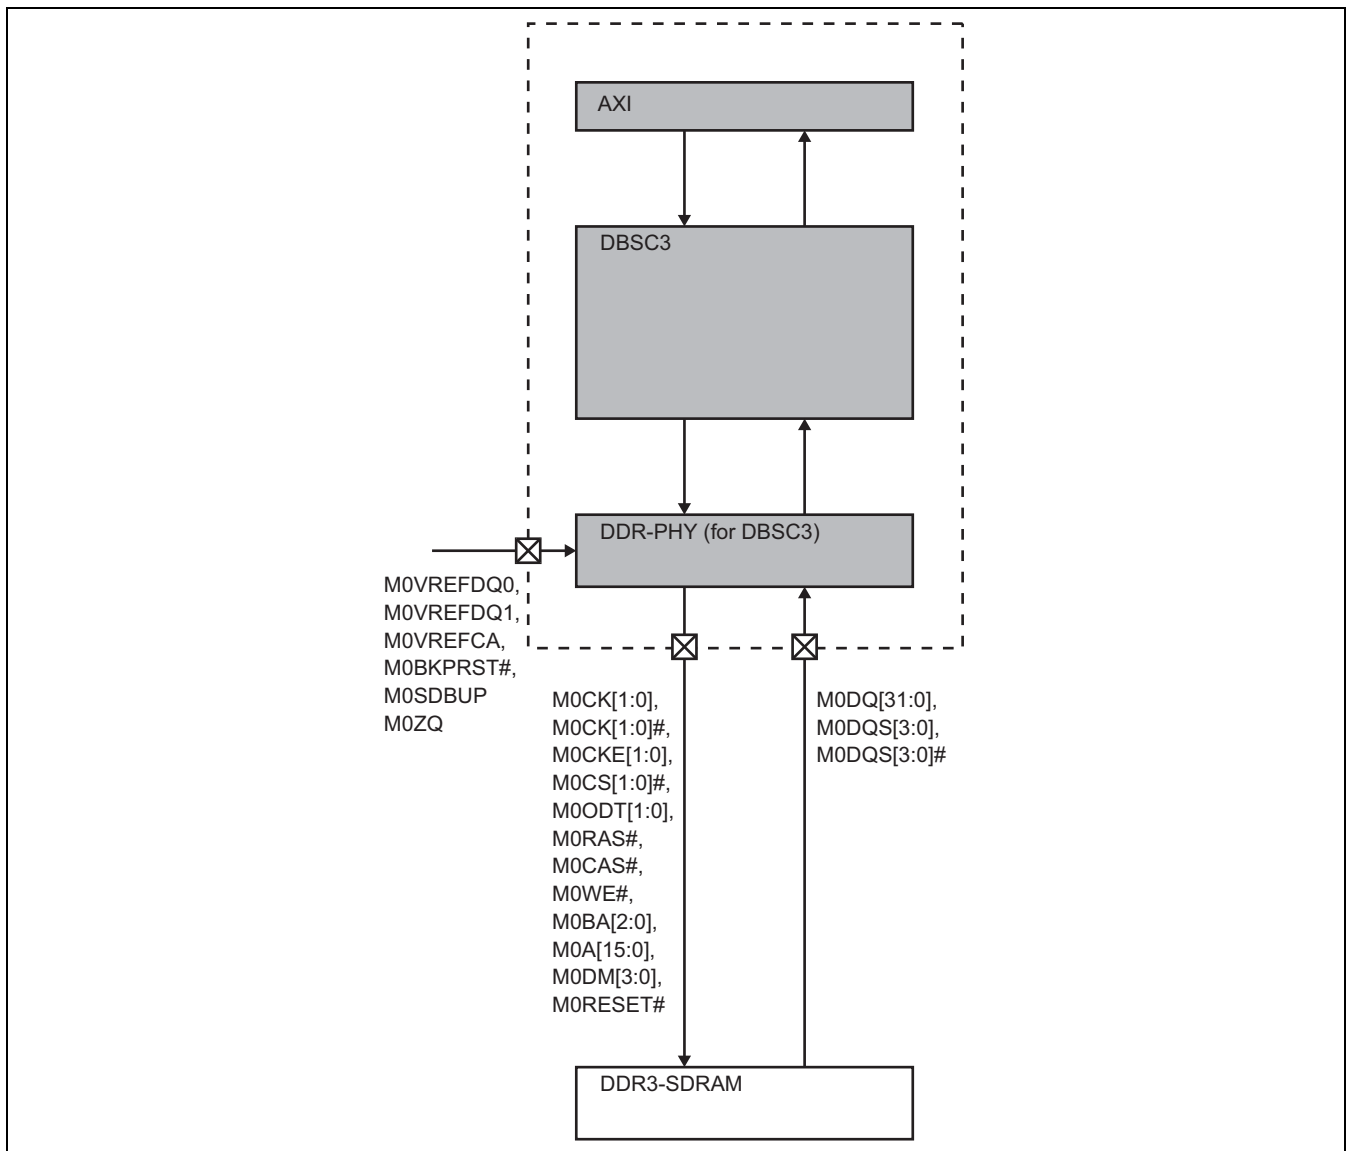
AXI

DBSC3

DDR-PHY (for DBSC3)

M0VREFDQ0,
M0VREFDQ1,
M0VREFCA,
M0BKPRST#,
M0SDBUP
M0ZQ

M0CK[1:0],
M0CK[1:0]#,
M0CKE[1:0],
M0CS[1:0]#,
M0ODT[1:0],
M0RAS#,
M0CAS#,
M0WE#,
M0BA[2:0],
M0A[15:0],
M0DM[3:0],
M0RESET#

M0DQ[31:0],
M0DQS[3:0],
M0DQS[3:0]#

DDR3-SDRAM